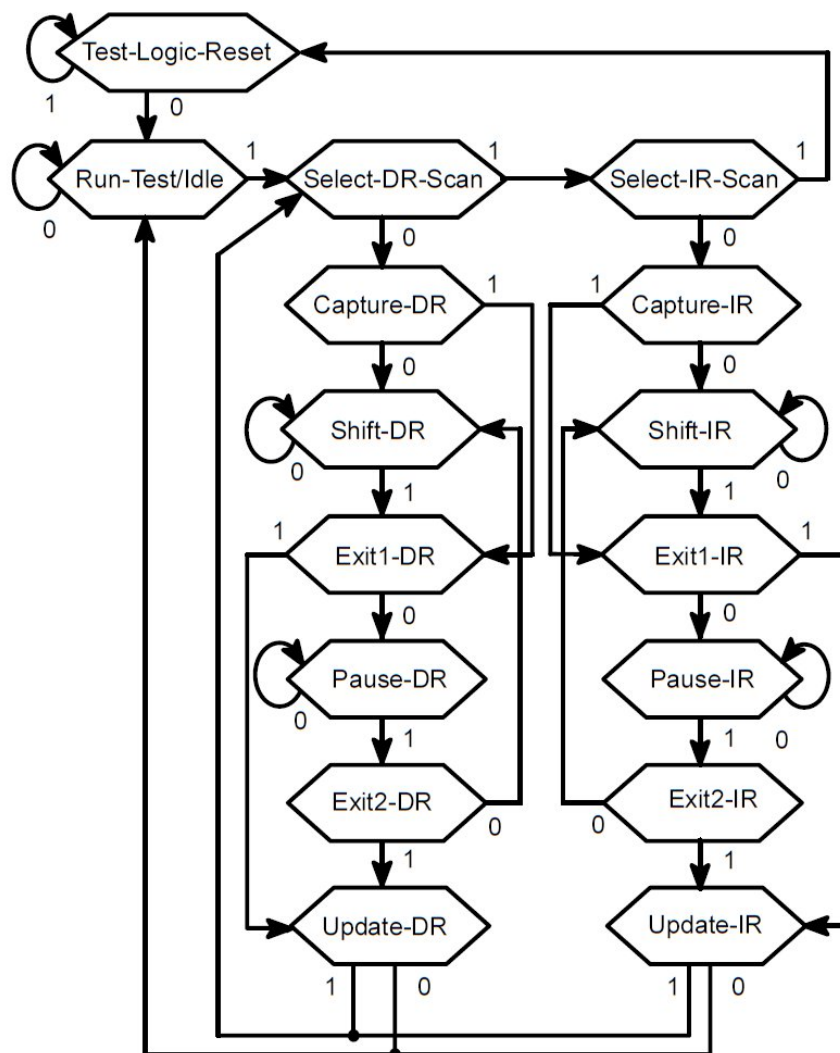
Test-Logic-Reset
1
0
Run-Test/Idle
0
1
Select-DR-Scan
1
Select-IR-Scan
1
0
0
Capture-DR
1
1
Capture-IR
0
0
Shift-DR
0
Shift-IR
0
1
1
1
Exit1-DR
Exit1-IR
1
0
0
Pause-DR
0
Pause-IR
1
1
0
Exit2-DR
0
0
Exit2-IR
1
1
Update-DR
Update-IR
1
0
1
0